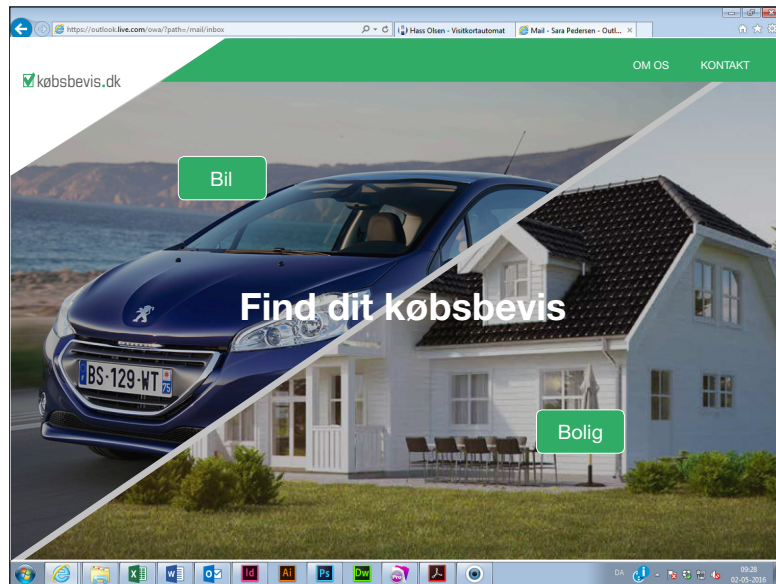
https://outlook.live.com/owa/?path=/mail/inbox
Hass Olsen - Visitkortautomat
Mail - Sara Pedersen - Outl...

købsbevis.dk

OM OS
KONTAKT

Bil

Find dit købsbevis

BS-129-WT
75

Bolig

DA
09:28
02-05-2016